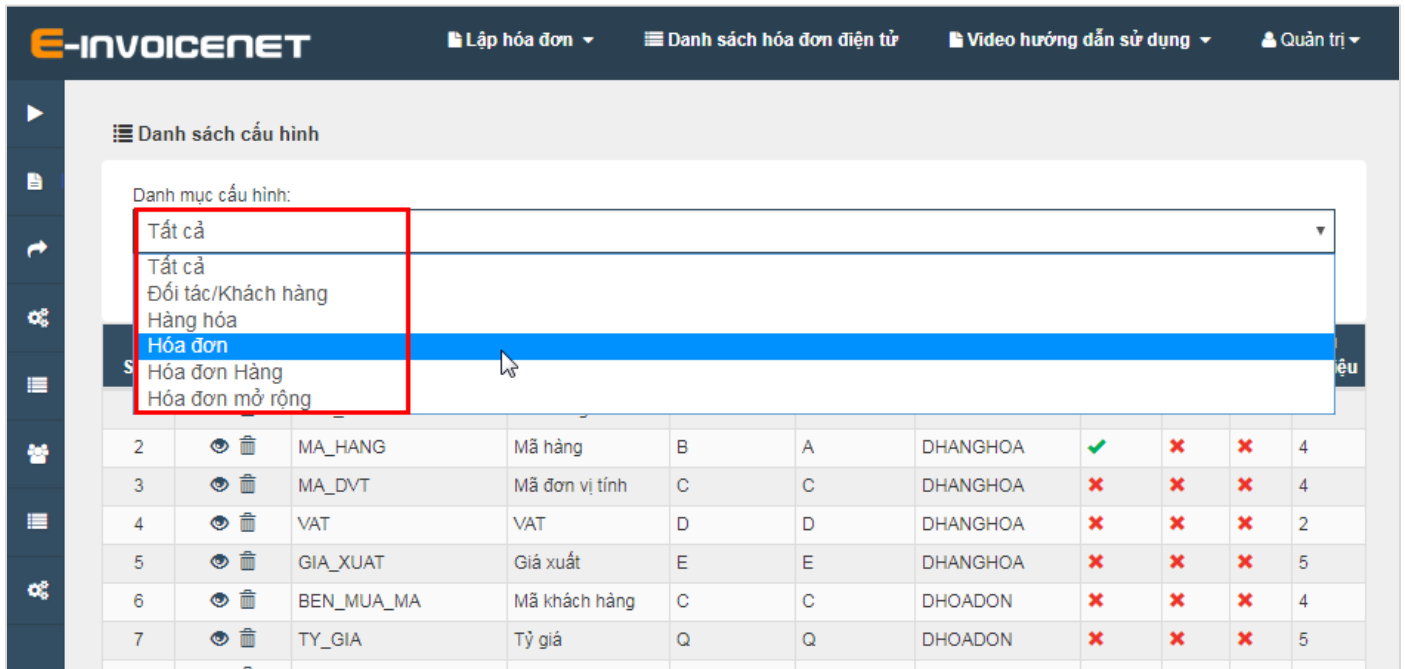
E-INVOICENET

Lập hóa đơn
Danh sách hóa đơn điện tử
Video hướng dẫn sử dụng
Quản trị

Danh sách cấu hình

Danh mục cấu hình:

Tất cả

Tất cả
Đối tác/Khách hàng
Hàng hóa
Hóa đơn
Hóa đơn Hàng
Hóa đơn mở rộng

S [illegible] ệu

| 2 | | MA_HANG | Mã hàng | B | A | DHANGHOA | ✔ | ✖ | ✖ | 4 |
|---|---|---|---|---|---|---|---|---|---|---|
| 3 | | MA_DVT | Mã đơn vị tính | C | C | DHANGHOA | ✖ | ✖ | ✖ | 4 |
| 4 | | VAT | VAT | D | D | DHANGHOA | ✖ | ✖ | ✖ | 2 |
| 5 | | GIA_XUAT | Giá xuất | E | E | DHANGHOA | ✖ | ✖ | ✖ | 5 |
| 6 | | BEN_MUA_MA | Mã khách hàng | C | C | DHOADON | ✖ | ✖ | ✖ | 4 |
| 7 | | TY_GIA | Tỷ giá | Q | Q | DHOADON | ✖ | ✖ | ✖ | 5 |